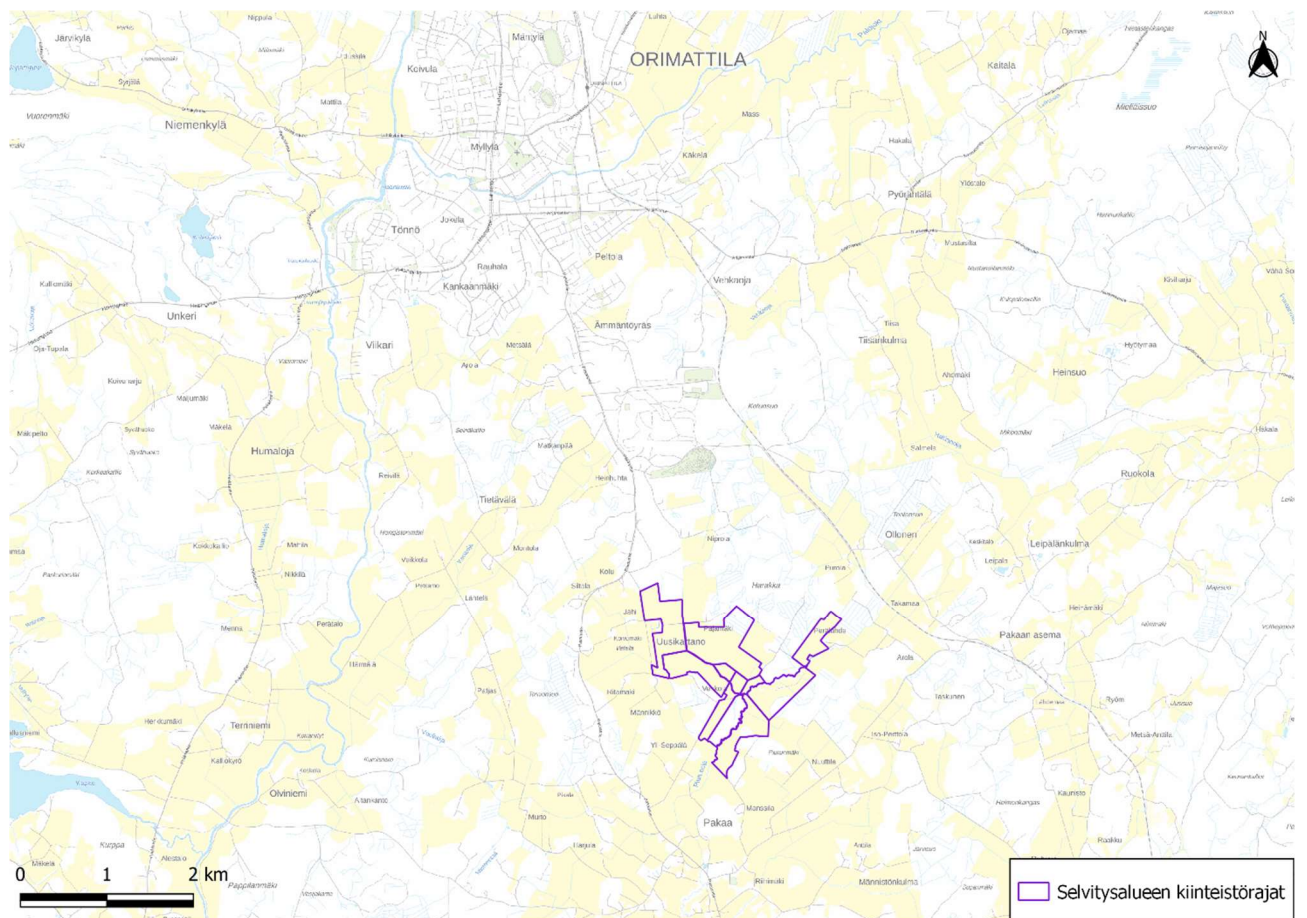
ORIMATTILA
N
Järvikylä
Niemenkylä
Nippula
Mäntylä
Koivula
Luhta
Kaitala
Myllylä
Mattila
Käkelä
Hakala
Pyöräntälä
Tönnö
Juvola
Rauhala
Kankaanmäki
Peltola
Vehkoja
Unkeri
Kalliomäki
Ammattoyras
Viikari
Tiisa
Tiisankulma
Heinsuo
Hyöyrää
Humaloja
Arola
Mettälä
Kuivo saju
Majumäki
Mäkelä
Makipelto
Reuala
Tietävala
Ruokola
Olloneri
Leipälänkulma
Pakaan asema
Uusikartano
Temmiemi
Olviniemi
Yli-Seppälä
Pakaa
Mänttä
Murto
Mänttilä
Ryöm
Taskinen
Merila
Nikkilä
Peltola
Lantela
Siltala
Kolla
Hiirikka
Hevelä
0
1
2 km
Selvitysalueen kiinteistörajat